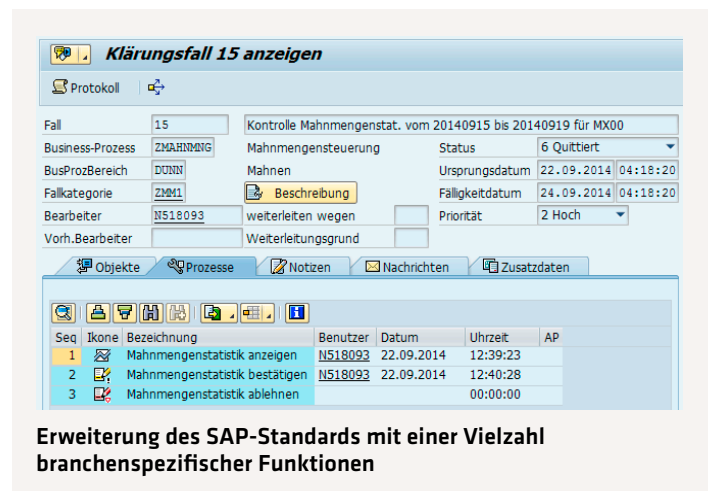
Klärungsfall 15 anzeigen

Protokoll

Fall 15 Kontrolle Mahnmengenstat. vom 20140915 bis 20140919 für MX00
Business-Prozess ZMAHNMNG Mahnmengensteuerung Status 6 Quittiert
BusProzBereich DUNN Mahnen Ursprungsdatum 22.09.2014 04:18:20
Falkategorie ZMM1 Beschreibung Fälligkeitdatum 24.09.2014 04:18:20
Bearbeiter N518093 weiterleiten wegen Priorität 2 Hoch
Vorh.Bearbeiter Weiterleitungsgrund

Objekte Prozesse Notizen Nachrichten Zusatzdaten

| Seq | Ikone | Bezeichnung | Benutzer | Datum | Uhrzeit | AP |
|---|---|---|---|---|---|---|
| 1 | | Mahnmengenstatistik anzeigen | N518093 | 22.09.2014 | 12:39:23 | |
| 2 | | Mahnmengenstatistik bestätigen | N518093 | 22.09.2014 | 12:40:28 | |
| 3 | | Mahnmengenstatistik ablehnen | | | 00:00:00 | |

Erweiterung des SAP-Standards mit einer Vielzahl branchenspezifischer Funktionen